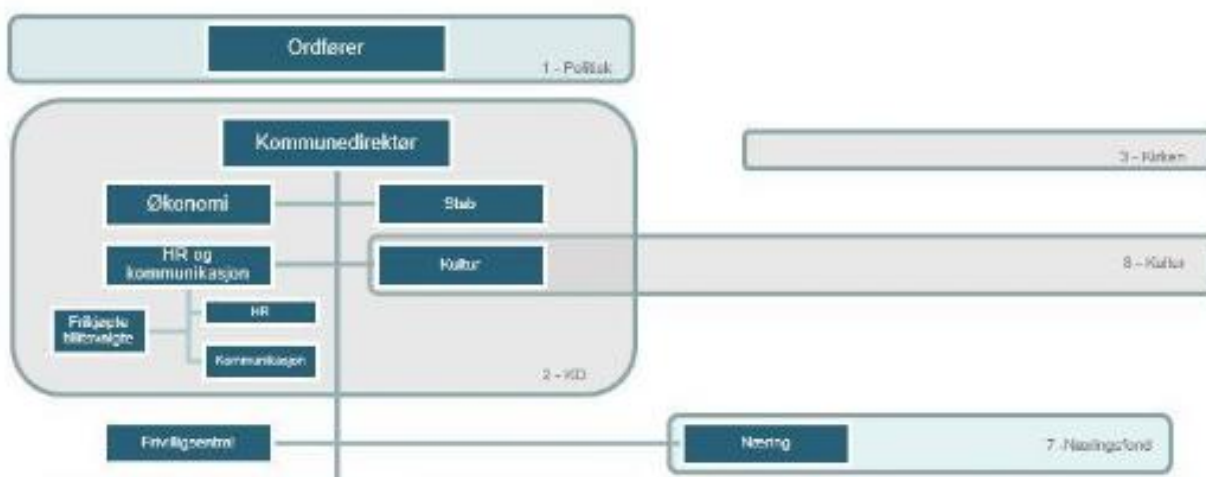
Ordfører

1 - Politisk

Kommunedirektør

3 - Kirken

Økonomi

Stab

HR og kommunikasjon

Kultur

8 - Kultur

Frikjøpte tillitsvalgte

HR

Kommunikasjon

2 - KD

Frivilligsentral

Næring

7 - Næringsfond